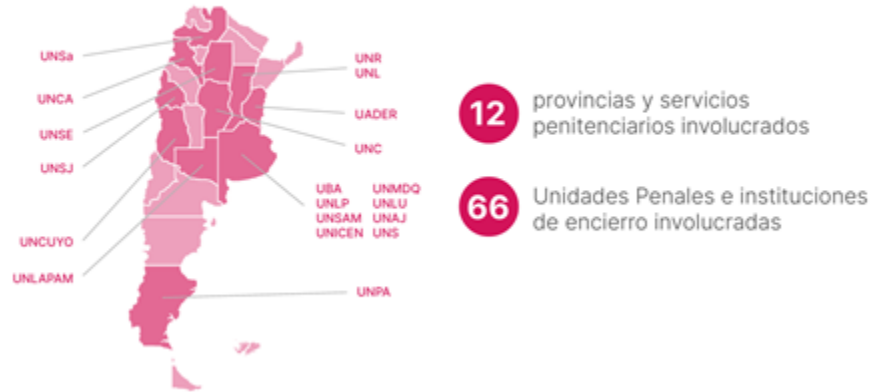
UNSa

UNCA

UNSE

UNSJ

UNCUYO

UNLAPAM

UNR
UNL

UADER

UNC

UBA UNMDQ
UNLP UNLU
UNSAM UNAJ
UNICEN UNS

UNPA

12 provincias y servicios penitenciarios involucrados

66 Unidades Penales e instituciones de encierro involucradas